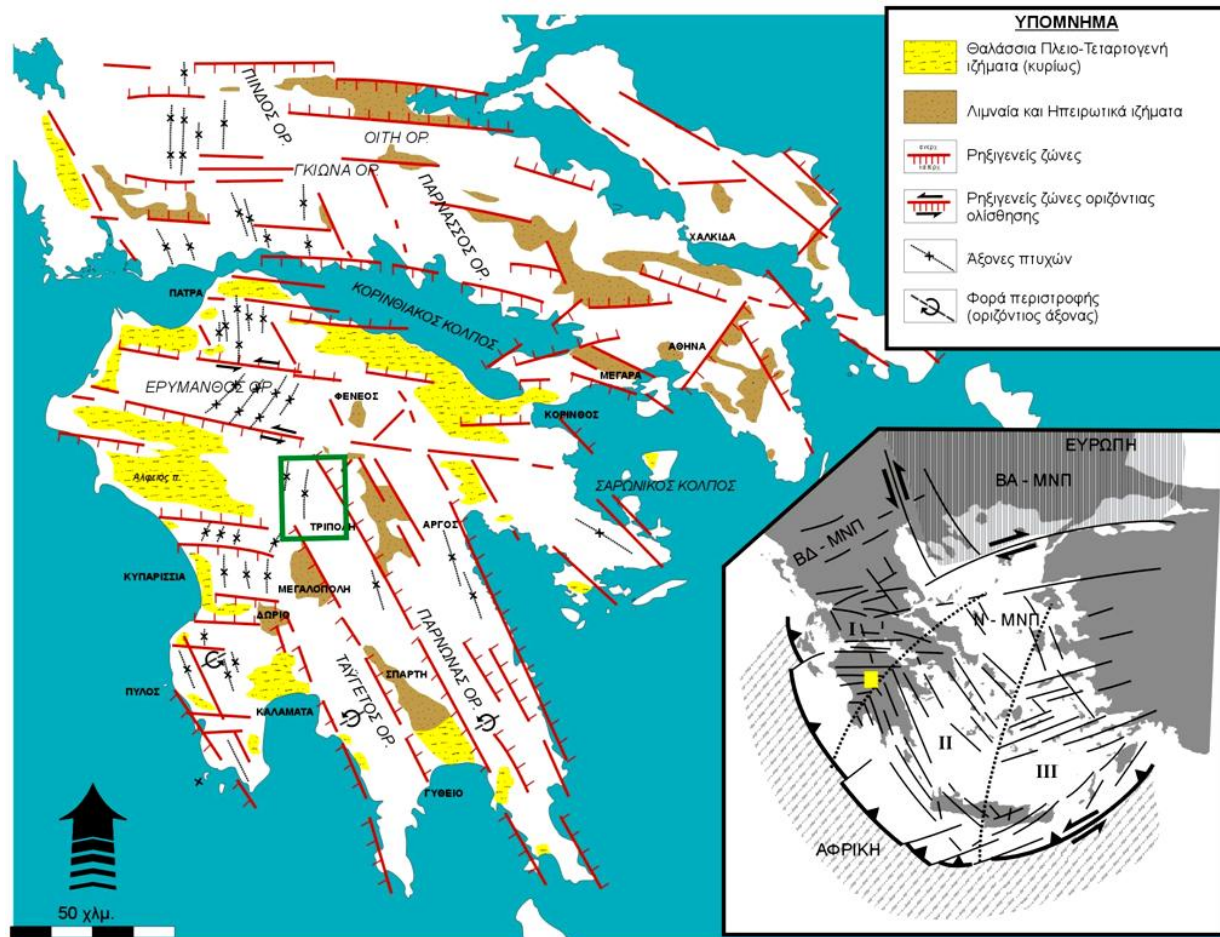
ΥΠΟΜΝΗΜΑ

Θαλάσσια Πλειο-Τεταρτογενή ιζήματα (κυρίως)

Λιμναία και Ηπειρωτικά ιζήματα

Ρηξιγενείς ζώνες

Ρηξιγενείς ζώνες οριζόντιας ολίσθησης

Άξονες πτυχών

Φορά περιστροφής (οριζόντιος άξονας)

ΠΙΝΔΟΣ ΟΡ.
ΟΙΤΗ ΟΡ.
ΓΚΙΩΝΑ ΟΡ.
ΠΑΡΝΑΣΣΟΣ ΟΡ.
ΧΑΛΚΙΔΑ
ΠΑΤΡΑ
ΚΟΡΙΝΘΙΑΚΟΣ ΚΟΛΠΟΣ
ΑΘΗΝΑ
ΜΕΓΑΡΑ
ΕΡΥΜΑΝΘΟΣ ΟΡ.
ΦΕΝΕΟΣ
ΚΟΡΙΝΘΟΣ
Αλφειός π.
ΤΡΙΠΟΛΗ
ΑΡΓΟΣ
ΣΑΡΩΝΙΚΟΣ ΚΟΛΠΟΣ
ΚΥΠΑΡΙΣΣΙΑ
ΜΕΓΑΛΟΠΟΛΗ
ΔΩΡΙΟ
ΠΑΡΝΩΝΑΣ ΟΡ.
ΠΥΛΟΣ
ΚΑΛΑΜΑΤΑ
ΣΠΑΡΤΗ
ΤΑΫΓΕΤΟΣ ΟΡ.
ΓΥΘΕΙΟ
50 χλμ.

ΕΥΡΩΠΗ
ΒΑ - ΜΝΠ
ΒΔ - ΜΝΠ
Ν - ΜΝΠ
I
II
III
ΑΦΡΙΚΗ